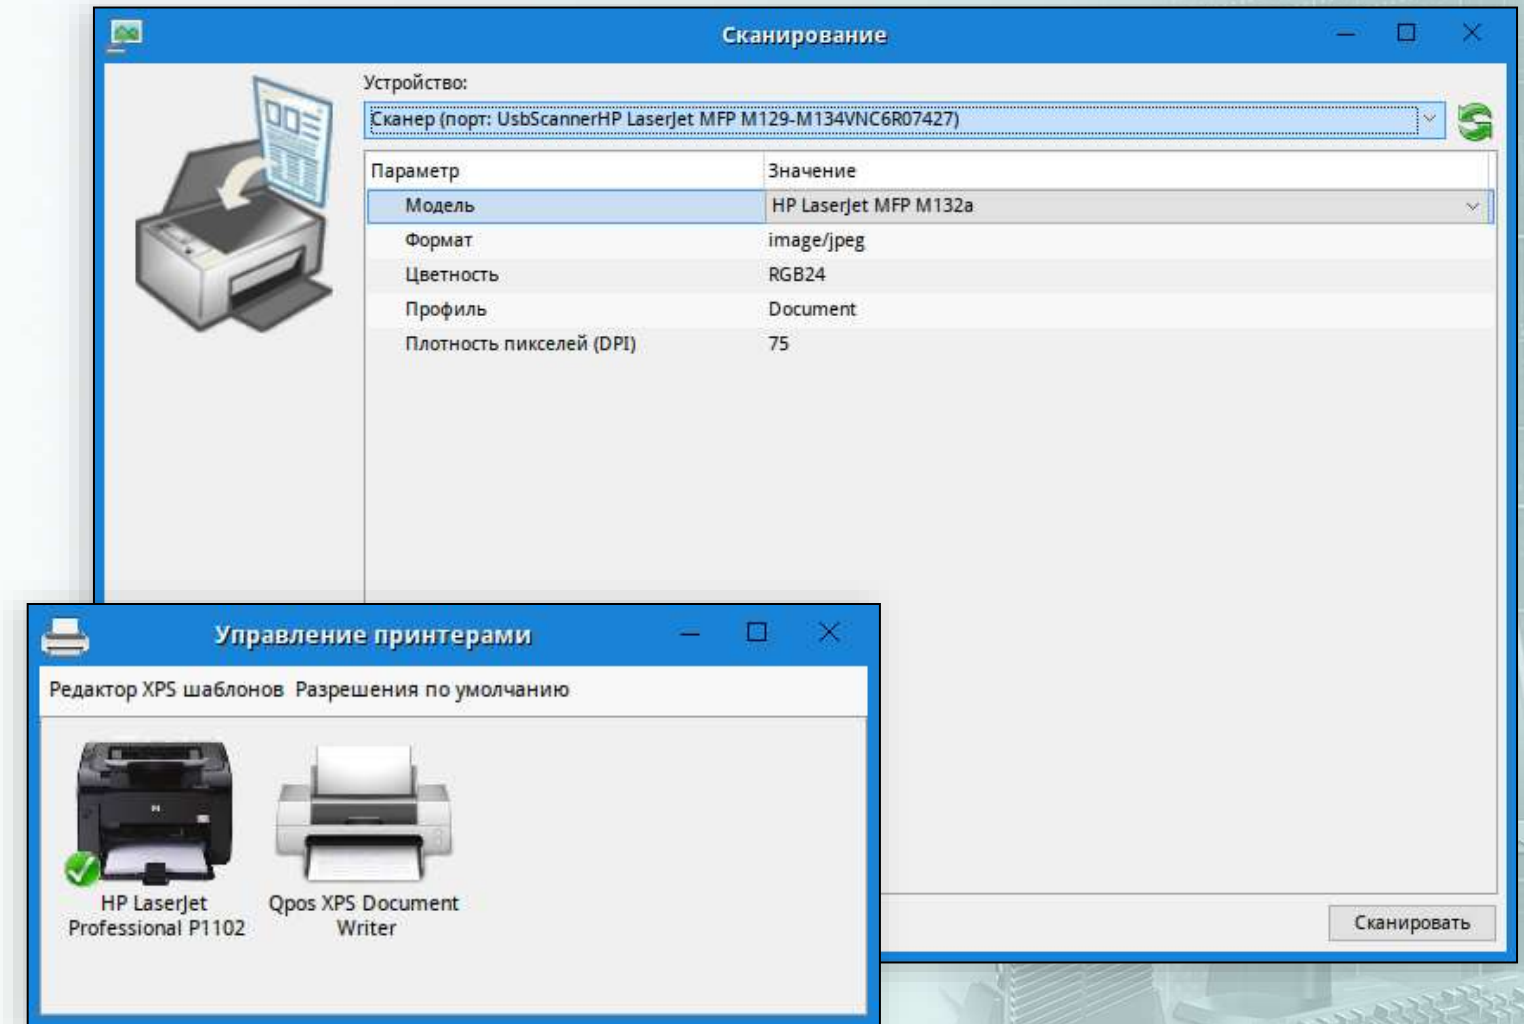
Сканирование

Устройство:

Сканер (порт: UsbScannerHP LaserJet MFP M129-M134VNC6R07427)

| Параметр | Значение |
|---|---|
| Модель | HP LaserJet MFP M132a |
| Формат | image/jpeg |
| Цветность | RGB24 |
| Профиль | Document |
| Плотность пикселей (DPI) | 75 |

Сканировать

Управление принтерами

Редактор XPS шаблонов Разрешения по умолчанию

HP LaserJet Professional P1102

Qpos XPS Document Writer